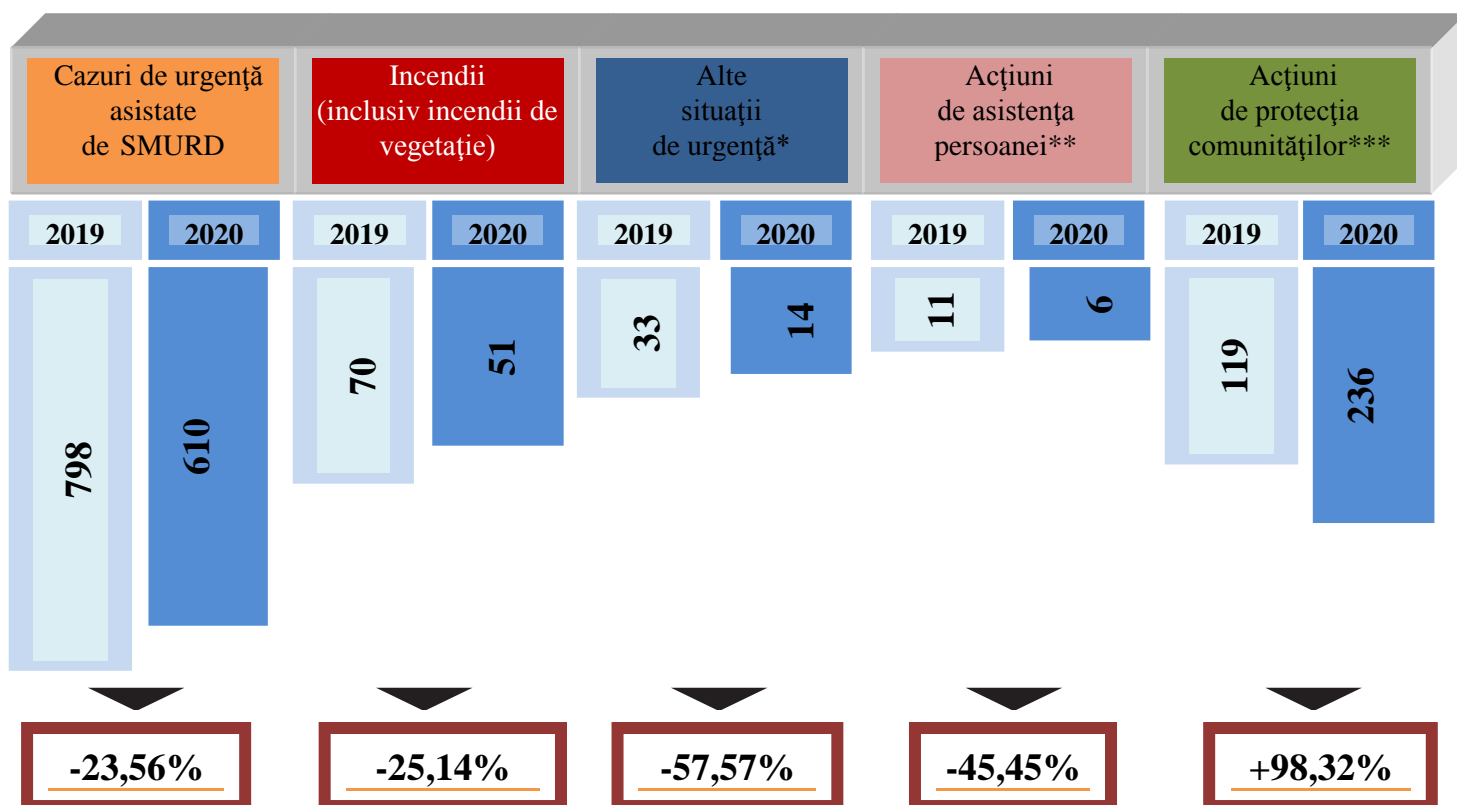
Cazuri de urgenţă asistate de SMURD

2019

2020

798

610

-23,56%

Incendii (inclusiv incendii de vegetaţie)

2019

2020

70

51

-25,14%

Alte situaţii de urgenţă*

2019

2020

33

14

-57,57%

Acţiuni de asistenţa persoanei**

2019

2020

11

6

-45,45%

Acţiuni de protecţia comunităţilor***

2019

2020

119

236

+98,32%